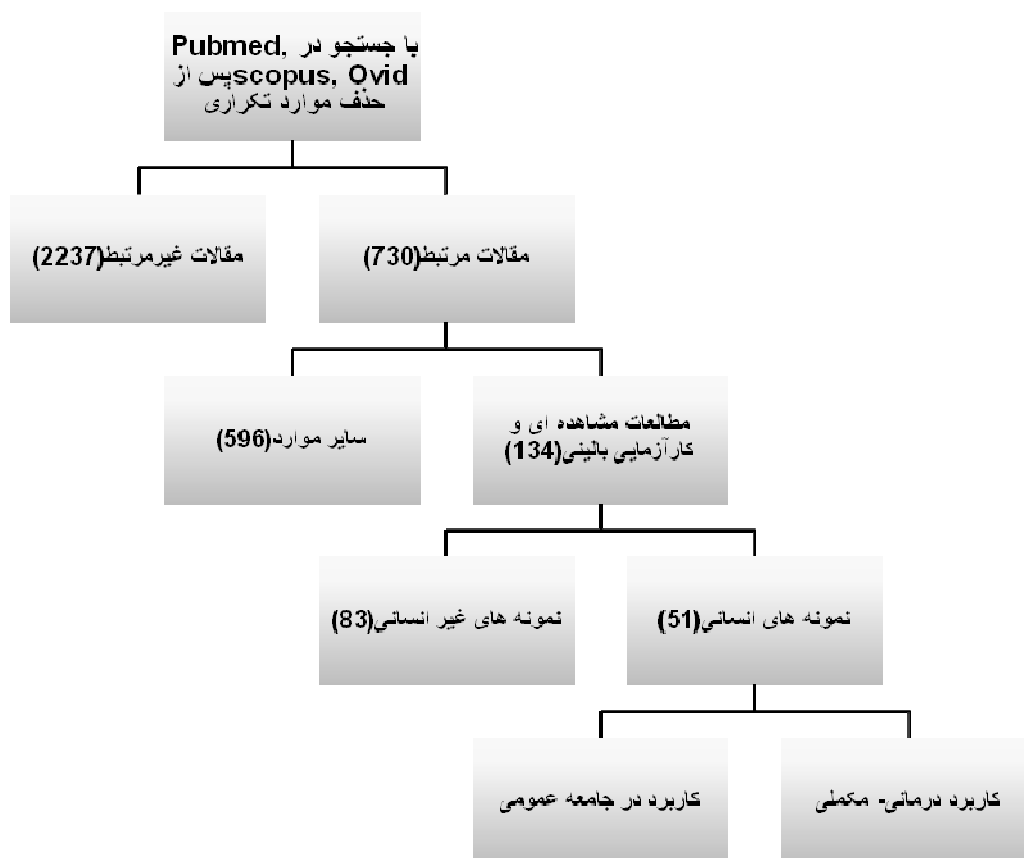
با جستجو در Pubmed, scopus, Ovidپس از حذف موارد تکراری

مقالات مرتبط(730)

مقالات غیرمرتبط(2237)

مطالعات مشاهده ای و کارآزمایی بالینی(134)

سایر موارد(596)

نمونه های انسانی(51)

نمونه های غیر انسانی(83)

کاربرد درمانی- مکملی

کاربرد در جامعه عمومی